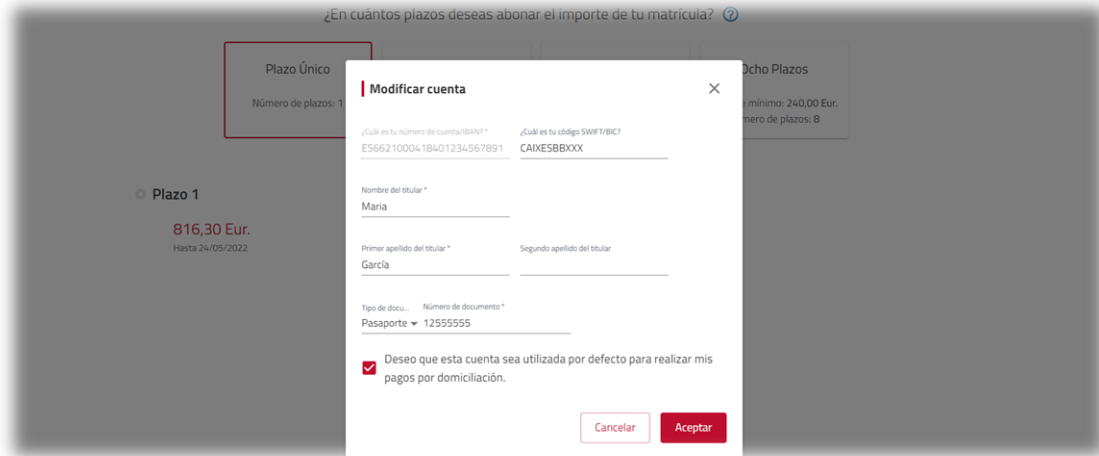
¿En cuántos plazos deseas abonar el importe de tu matrícula?

Plazo Único

Número de plazos: 1

Ocho Plazos

e mínimo: 240,00 Eur.

mero de plazos: 8

Plazo 1

816,30 Eur.

Hasta 24/05/2022

Modificar cuenta

¿Cuál es tu número de cuenta/IBAN? *

ES6621000418401234567891

¿Cuál es tu código SWIFT/BIC?

CAIXESBBXXX

Nombre del titular *

Maria

Primer apellido del titular *

García

Segundo apellido del titular

Tipo de docu...

Pasaporte

Número de documento *

12555555

Deseo que esta cuenta sea utilizada por defecto para realizar mis pagos por domiciliación.

Cancelar

Aceptar